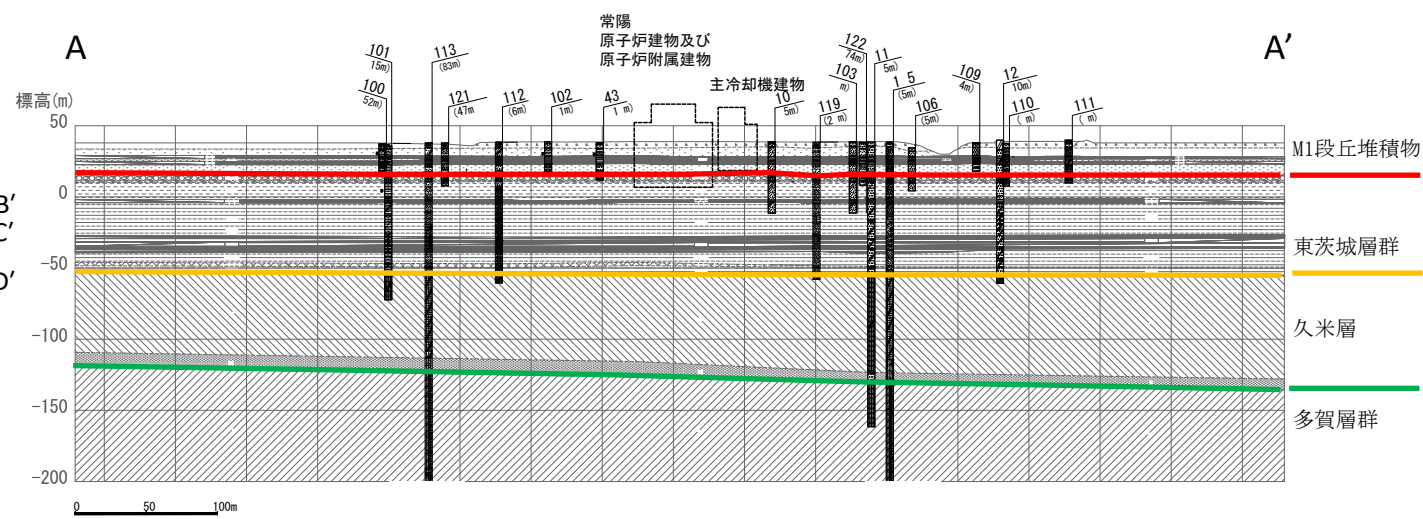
A

A′

常陽
原子炉建物及び
原子炉附属建物

主冷却機建物

標高(m)

50

0

-50

-100

-150

-200

B′
C′
D′

101
15m)

100
52m)

113
(83m)

121
(47m

112
(6m)

102
1m)

43
1 m)

10
5m)

119
(2 m)

122
74m)

103
m)

11
5m)

1 5
(5m)

106
(5m)

109
4m)

12
10m)

110
( m)

111
( m)

M1段丘堆積物

東茨城層群

久米層

多賀層群

0 50 100m